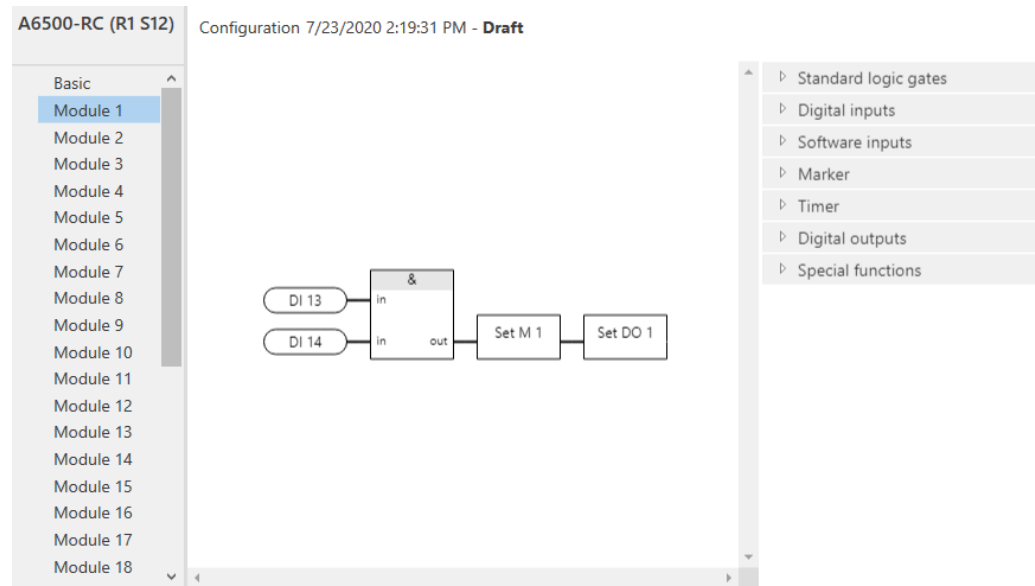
A6500-RC (R1 S12)

Configuration 7/23/2020 2:19:31 PM - **Draft**

Basic
Module 1
Module 2
Module 3
Module 4
Module 5
Module 6
Module 7
Module 8
Module 9
Module 10
Module 11
Module 12
Module 13
Module 14
Module 15
Module 16
Module 17
Module 18

DI 13
DI 14
&
in
in
out
Set M 1
Set DO 1

Standard logic gates
Digital inputs
Software inputs
Marker
Timer
Digital outputs
Special functions